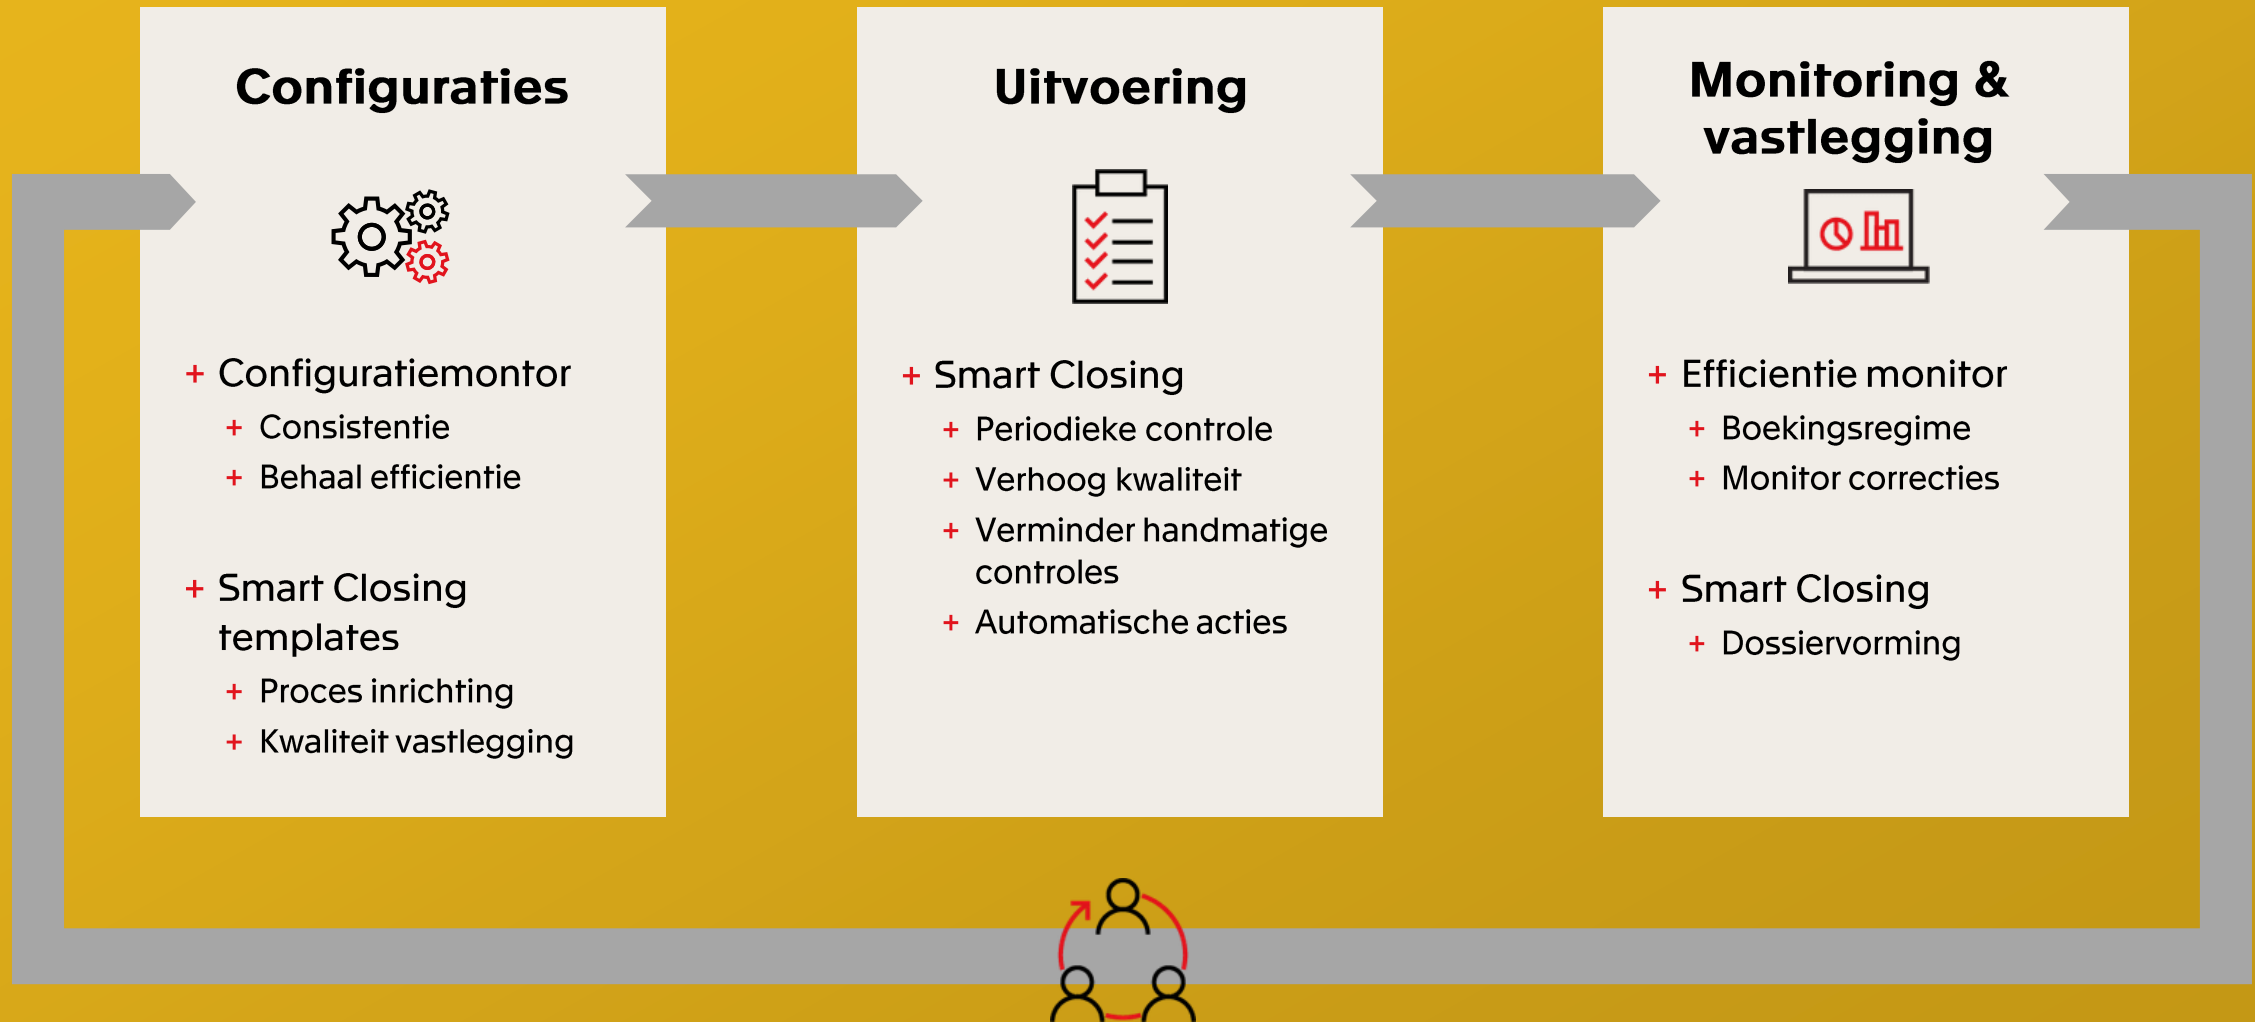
Configuraties

+ Configuratiemontor
+ Consistentie
+ Behaal efficientie

+ Smart Closing templates
+ Proces inrichting
+ Kwaliteit vastlegging

Uitvoering

+ Smart Closing
+ Periodieke controle
+ Verhoog kwaliteit
+ Verminder handmatige controles
+ Automatische acties

Monitoring & vastlegging

+ Efficientie monitor
+ Boekingsregime
+ Monitor correcties

+ Smart Closing
+ Dossiervorming